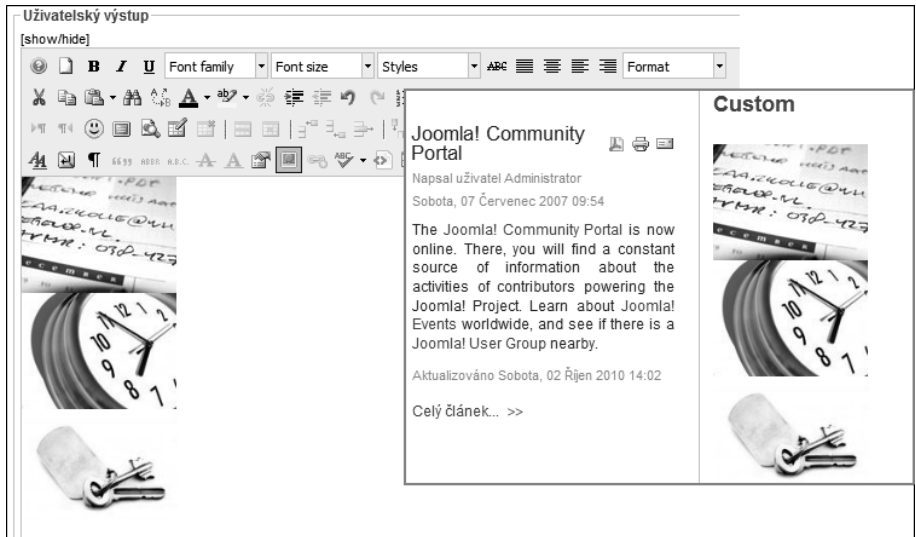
Uživatelský výstup

[show/hide]

B I U Font family Font size Styles Format

Joomla! Community Portal

Napsal uživatel Administrator

Sobota, 07 Červenec 2007 09:54

The Joomla! Community Portal is now online. There, you will find a constant source of information about the activities of contributors powering the Joomla! Project. Learn about Joomla! Events worldwide, and see if there is a Joomla! User Group nearby.

Aktualizováno Sobota, 02 Říjen 2010 14:02

Celý článek... >>

Custom